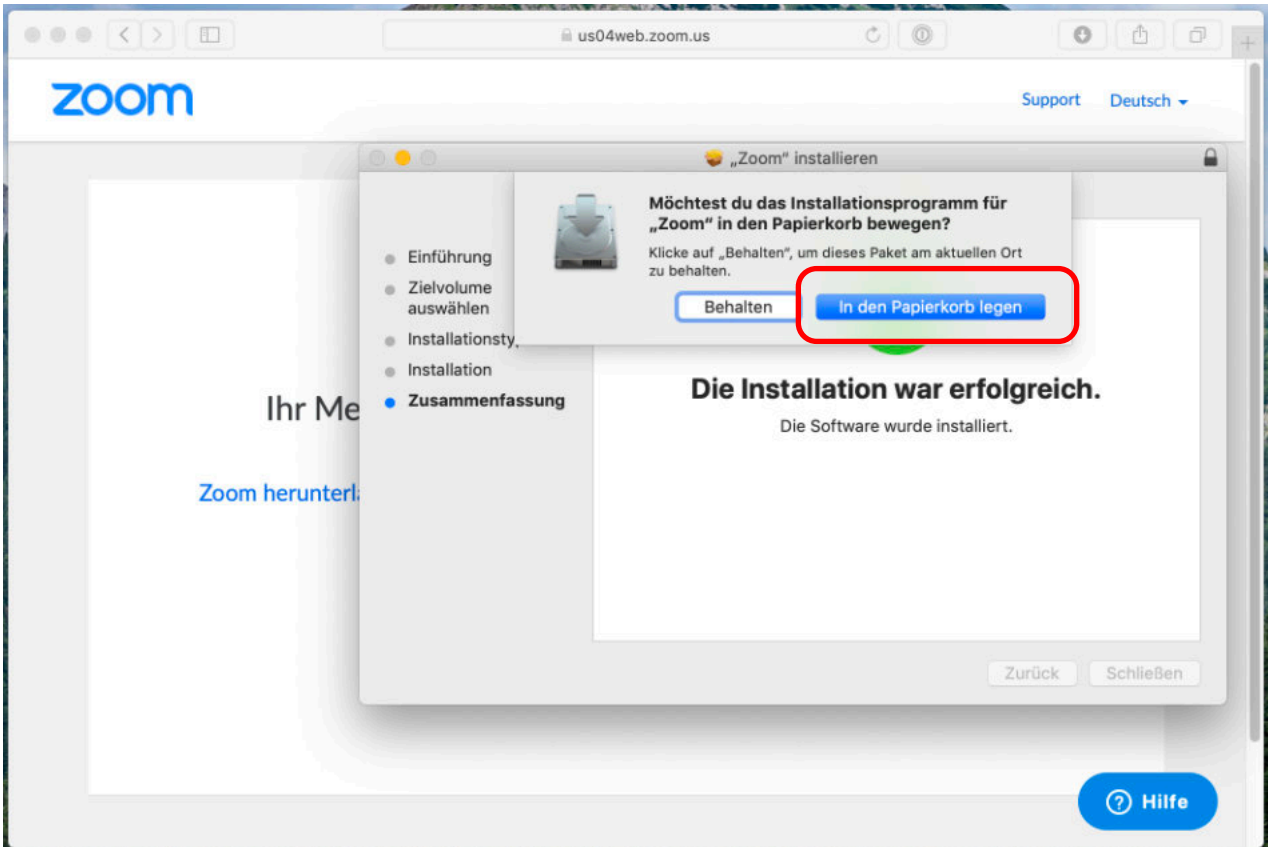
us04web.zoom.us

zoom

Support Deutsch

„Zoom“ installieren

Möchtest du das Installationsprogramm für „Zoom“ in den Papierkorb bewegen?

Klicke auf „Behalten“, um dieses Paket am aktuellen Ort zu behalten.

Behalten In den Papierkorb legen

Einführung
Zielvolume auswählen
Installationsty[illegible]
Installation
Zusammenfassung

Ihr Me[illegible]

Zoom herunterl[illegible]

Die Installation war erfolgreich.

Die Software wurde installiert.

Zurück Schließen

Hilfe